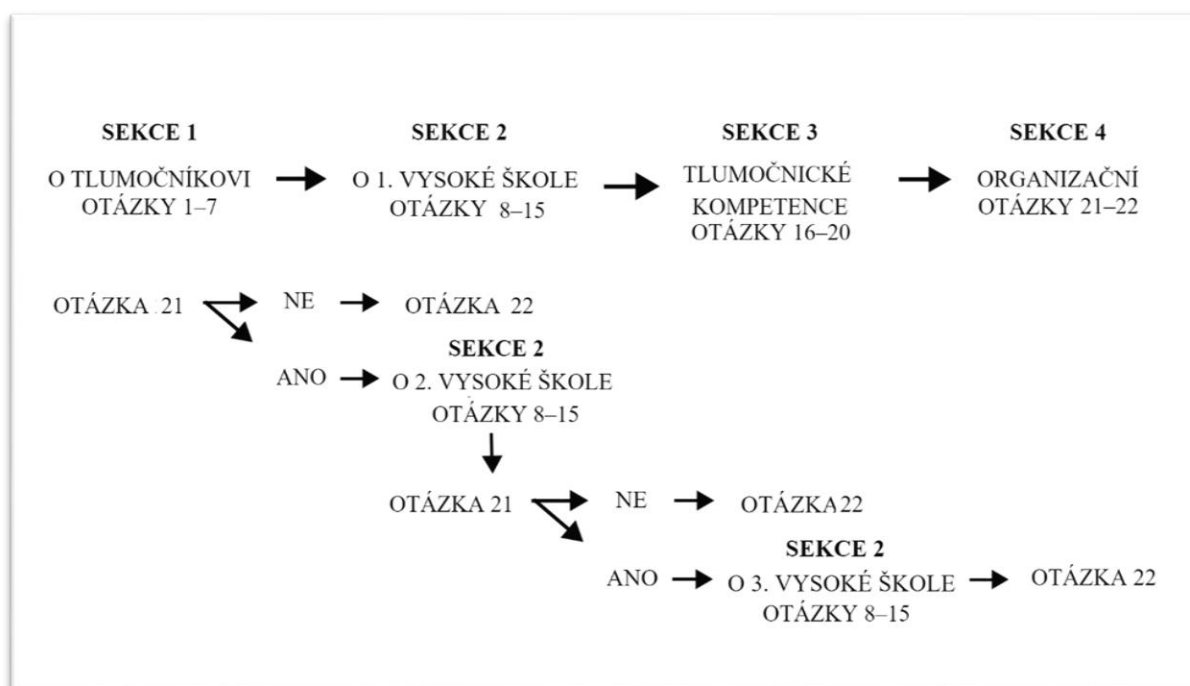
SEKCE 1
O TLUMOČNÍKOVI
OTÁZKY 1–7

SEKCE 2
O 1. VYSOKÉ ŠKOLE
OTÁZKY 8–15

SEKCE 3
TLUMOČNICKÉ
KOMPETENCE
OTÁZKY 16–20

SEKCE 4
ORGANIZAČNÍ
OTÁZKY 21–22

OTÁZKA 21
NE
OTÁZKA 22
SEKCE 2
ANO
O 2. VYSOKÉ ŠKOLE
OTÁZKY 8–15

OTÁZKA 21
NE
OTÁZKA22
SEKCE 2
ANO
O 3. VYSOKÉ ŠKOLE
OTÁZKY 8–15
OTÁZKA 22